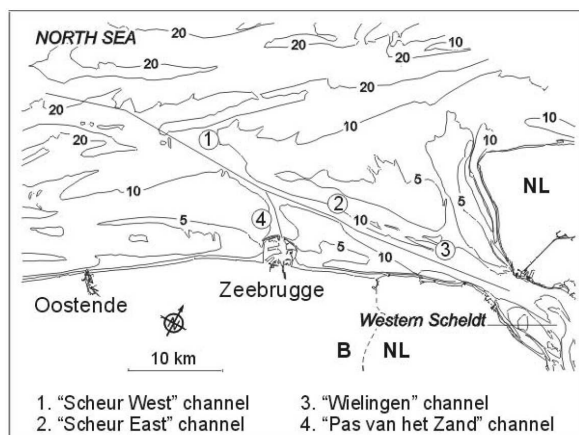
NORTH SEA
20
20
20
10
20
20
10
10
20
1
10
NL
10
5
5
2
4
10
5
5
3
10
Oostende
Zeebrugge
Western Scheldt
10 km
B
NL

1. "Scheur West" channel
2. "Scheur East" channel
3. "Wielingen" channel
4. "Pas van het Zand" channel